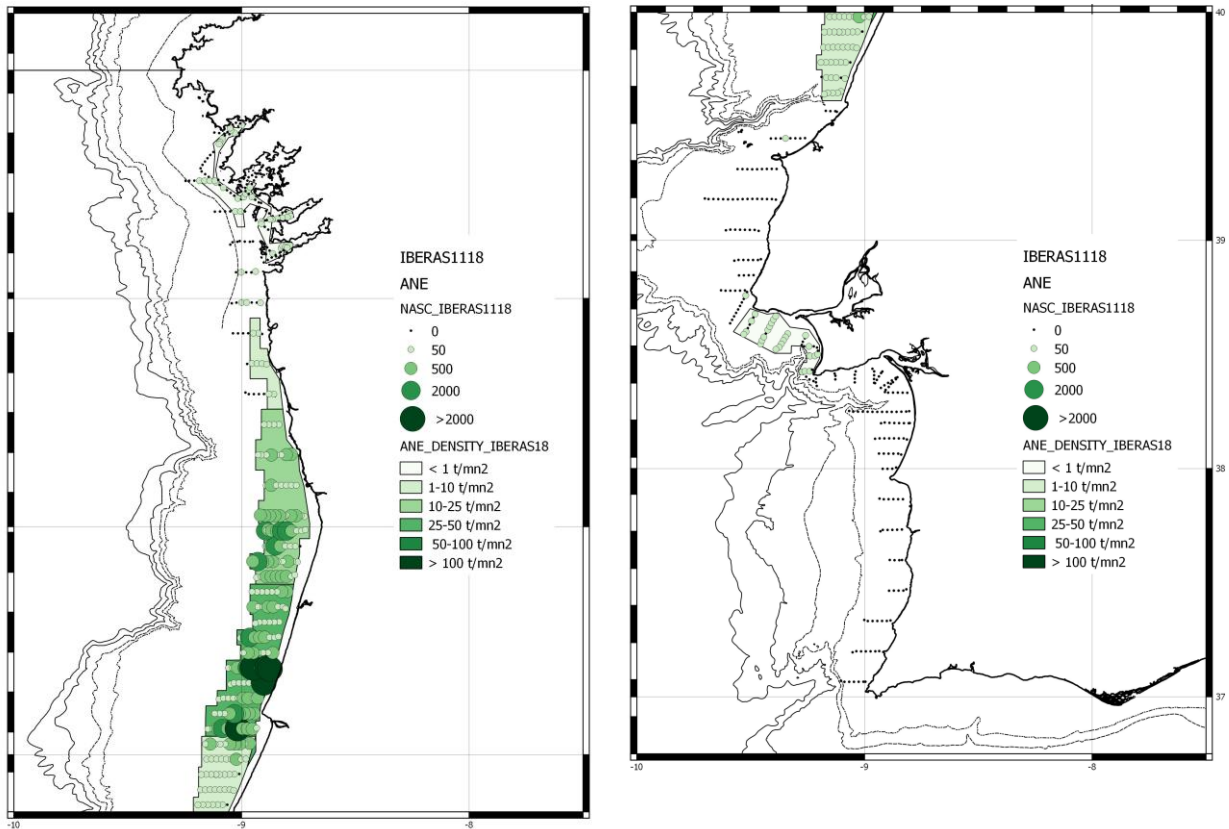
IBERAS1118
ANE
NASC_IBERAS1118
0
50
500
2000
>2000
ANE_DENSITY_IBERAS18
< 1 t/mn2
1-10 t/mn2
10-25 t/mn2
25-50 t/mn2
50-100 t/mn2
> 100 t/mn2

-10
-9
-8

40
39
38
37

IBERAS1118
ANE
NASC_IBERAS1118
0
50
500
2000
>2000
ANE_DENSITY_IBERAS18
< 1 t/mn2
1-10 t/mn2
10-25 t/mn2
25-50 t/mn2
50-100 t/mn2
> 100 t/mn2

-10
-9
-8